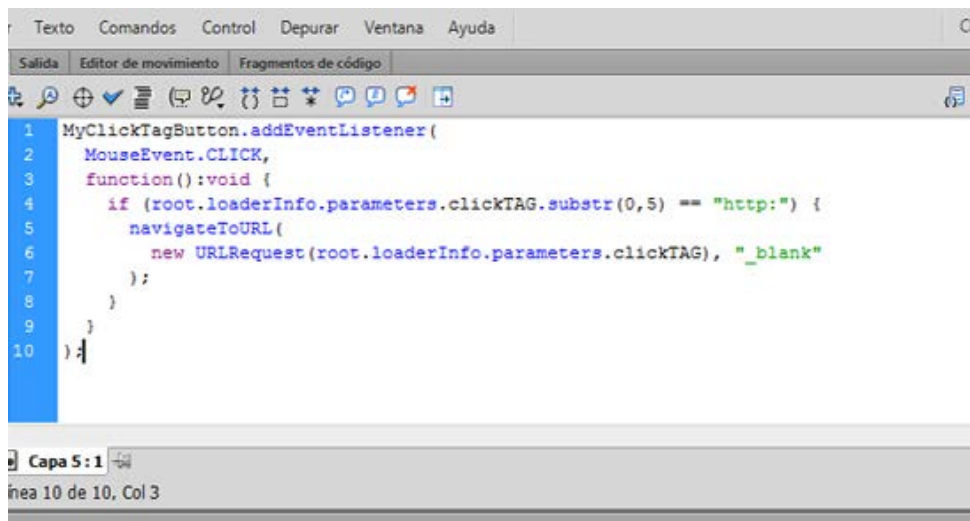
r Texto Comandos Control Depurar Ventana Ayuda

Salida | Editor de movimiento | Fragmentos de código

1 MyClickTagButton.addEventListener(
2 MouseEvent.CLICK,
3 function():void {
4 if (root.loaderInfo.parameters.clickTAG.substr(0,5) == "http:") {
5 navigateToURL(
6 new URLRequest(root.loaderInfo.parameters.clickTAG), "_blank"
7 );
8 }
9 }
10 );

Capa 5 : 1

ínea 10 de 10, Col 3